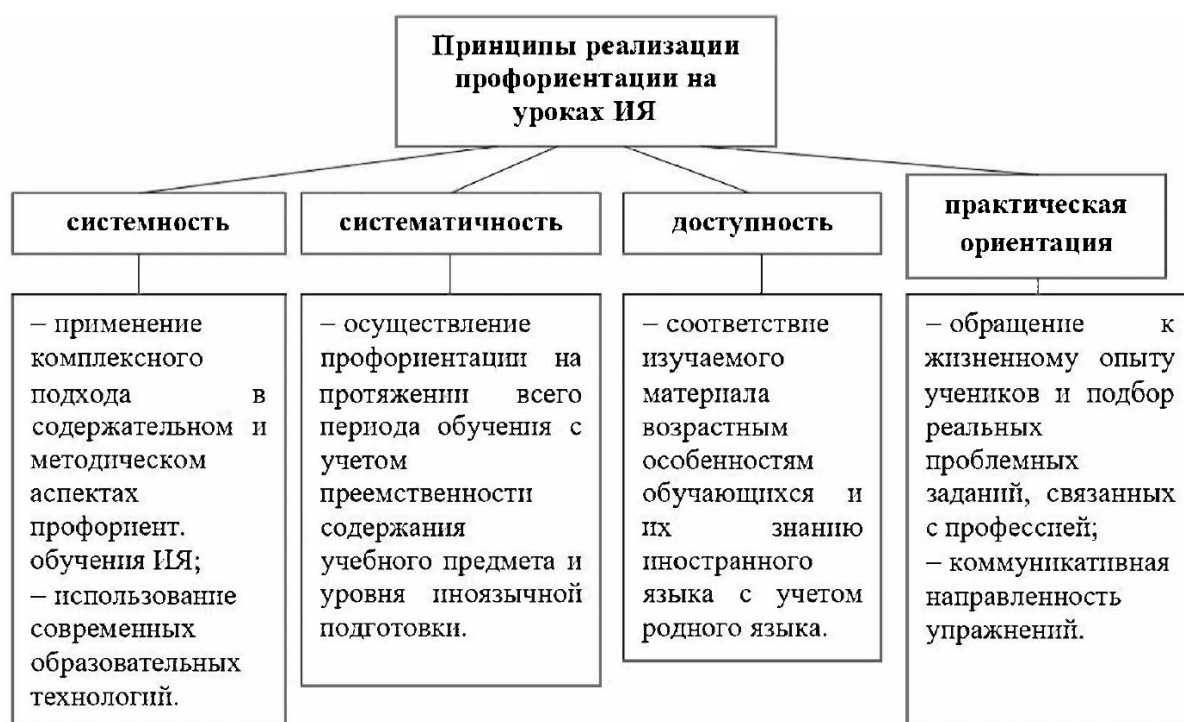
Принципы реализации профориентации на уроках ИЯ

системность

– применение комплексного подхода в содержательном и методическом аспектах профориент. обучения ИЯ;
– использование современных образовательных технологий.

систематичность

– осуществление профориентации на протяжении всего периода обучения с учетом преемственности содержания учебного предмета и уровня иноязычной подготовки.

доступность

– соответствие изучаемого материала возрастным особенностям обучающихся и их знанию иностранного языка с учетом родного языка.

практическая ориентация

– обращение к жизненному опыту учеников и подбор реальных проблемных заданий, связанных с профессией;
– коммуникативная направленность упражнений.